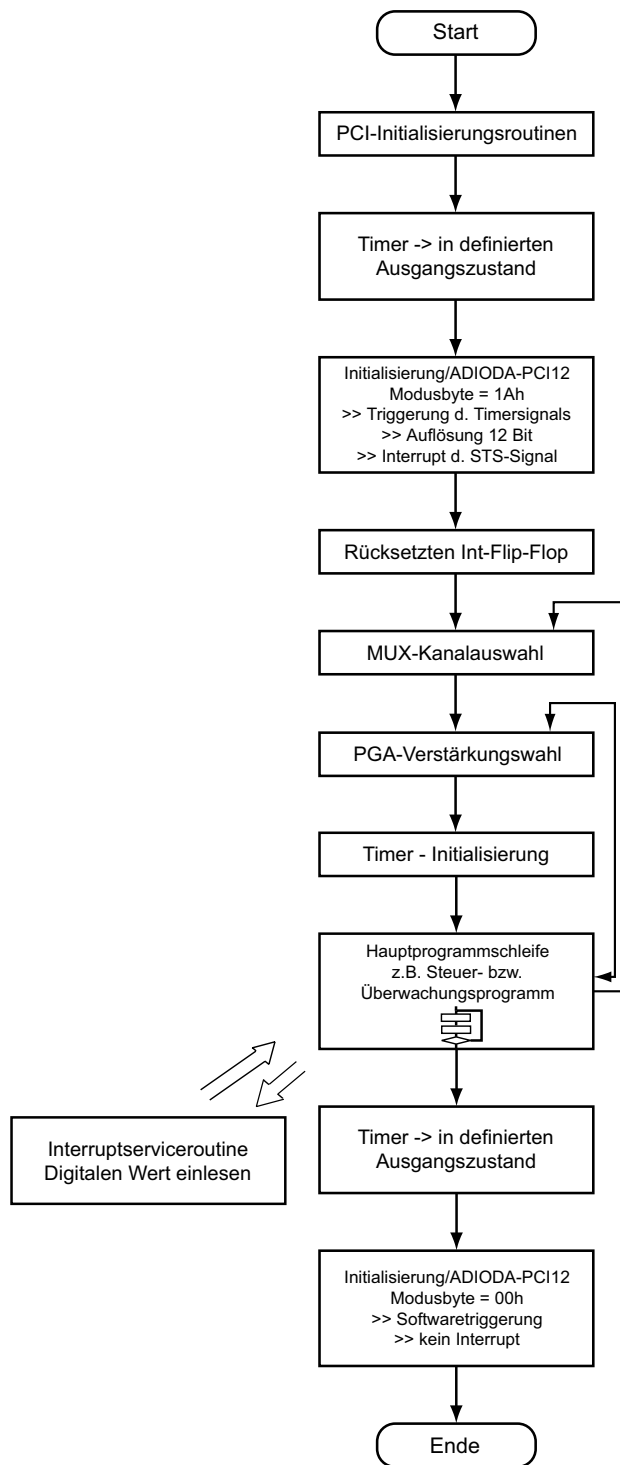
Start

PCI-Initialisierungsroutinen

Timer -> in definierten Ausgangszustand

Initialisierung/ADIODA-PCI12
Modusbyte = 1Ah
>> Triggerung d. Timersignals
>> Auflösung 12 Bit
>> Interrupt d. STS-Signal

Rücksetzten Int-Flip-Flop

MUX-Kanalauswahl

PGA-Verstärkungswahl

Timer - Initialisierung

Hauptprogrammschleife
z.B. Steuer- bzw.
Überwachungsprogramm

Interruptserviceroutine
Digitalen Wert einlesen

Timer -> in definierten Ausgangszustand

Initialisierung/ADIODA-PCI12
Modusbyte = 00h
>> Softwaretriggerung
>> kein Interrupt

Ende